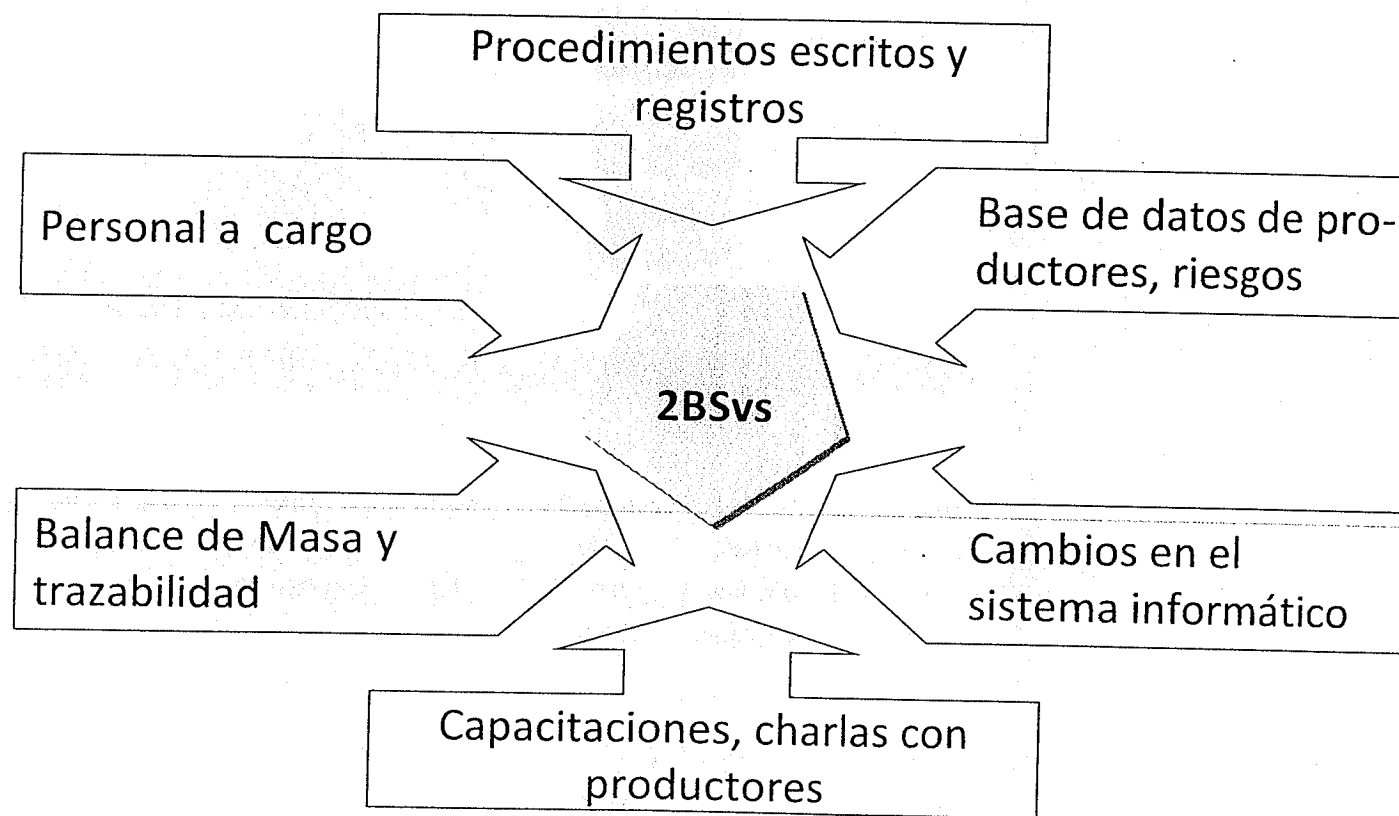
Procedimientos escritos y registros

Personal a cargo

Base de datos de productores, riesgos

2BSvs

Balance de Masa y trazabilidad

Cambios en el sistema informático

Capacitaciones, charlas con productores